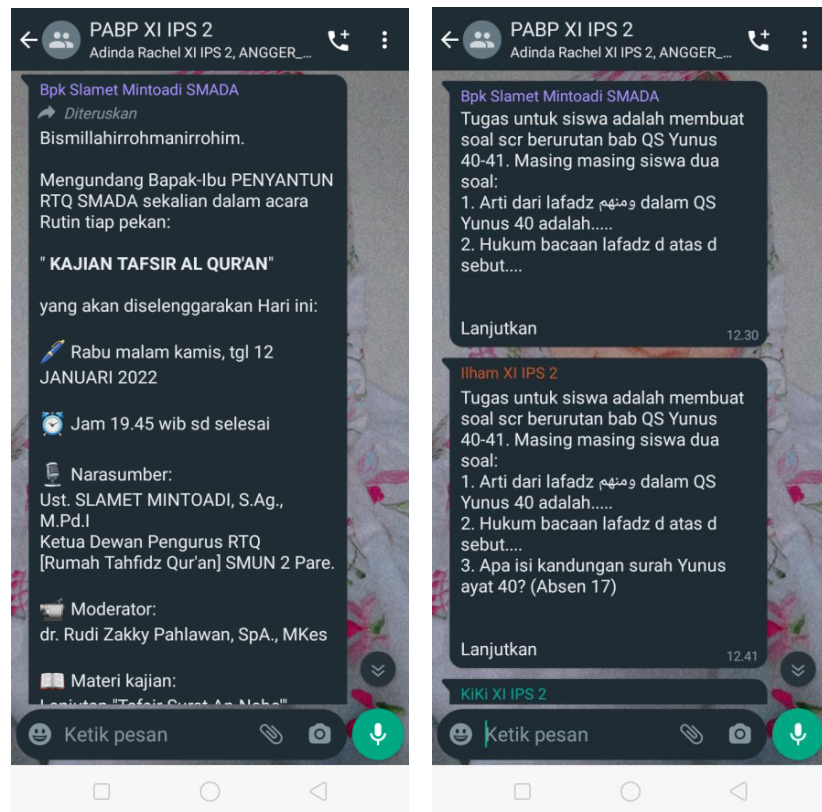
PABP XI IPS 2
Adinda Rachel XI IPS 2, ANGGER_...

Bpk Slamet Mintoadi SMADA
Diteruskan
Bismillahirrohmanirrohim.

Mengundang Bapak-Ibu PENYANTUN RTQ SMADA sekalian dalam acara Rutin tiap pekan:

" **KAJIAN TAFSIR AL QUR'AN**"

yang akan diselenggarakan Hari ini:

Rabu malam kamis, tgl 12 JANUARI 2022

Jam 19.45 wib sd selesai

Narasumber:
Ust. SLAMET MINTOADI, S.Ag., M.Pd.I
Ketua Dewan Pengurus RTQ [Rumah Tahfidz Qur'an] SMUN 2 Pare.

Moderator:
dr. Rudi Zakky Pahlawan, SpA., MKes

Materi kajian:
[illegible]

Ketik pesan

PABP XI IPS 2
Adinda Rachel XI IPS 2, ANGGER_...

Bpk Slamet Mintoadi SMADA
Tugas untuk siswa adalah membuat soal scr berurutan bab QS Yunus 40-41. Masing masing siswa dua soal:
1. Arti dari lafadz ومنهم dalam QS Yunus 40 adalah.....
2. Hukum bacaan lafadz d atas d sebut....

Lanjutkan
12.30

Ilham XI IPS 2
Tugas untuk siswa adalah membuat soal scr berurutan bab QS Yunus 40-41. Masing masing siswa dua soal:
1. Arti dari lafadz ومنهم dalam QS Yunus 40 adalah.....
2. Hukum bacaan lafadz d atas d sebut....
3. Apa isi kandungan surah Yunus ayat 40? (Absen 17)

Lanjutkan
12.41

KiKi XI IPS 2

Ketik pesan